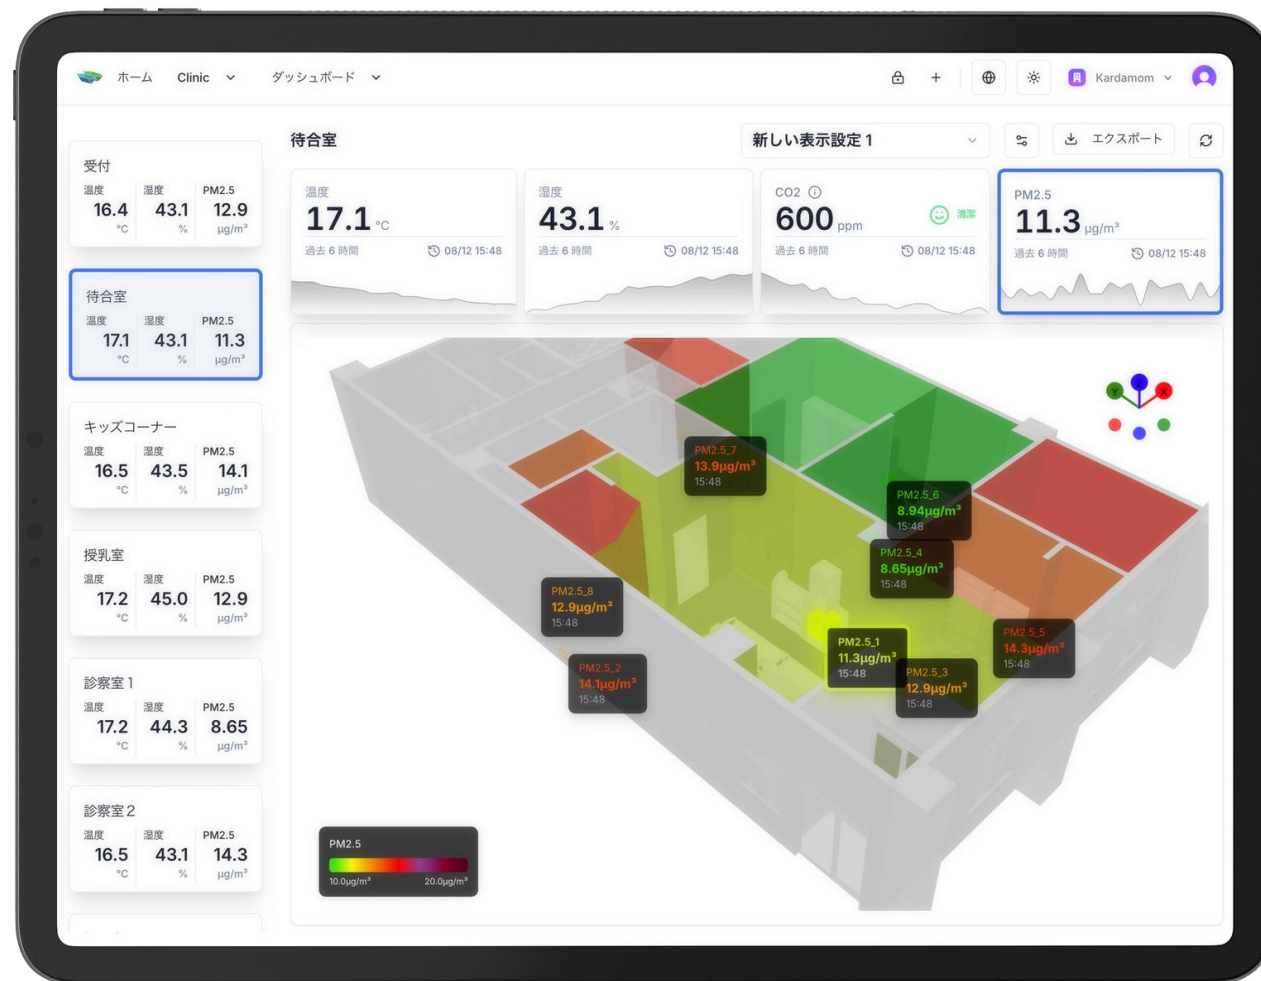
ホーム Clinic ダッシュボード

Kardamom

受付
温度 16.4 °C
湿度 43.1 %
PM2.5 12.9 μg/m³

待合室
温度 17.1 °C
湿度 43.1 %
PM2.5 11.3 μg/m³

キッズコーナー
温度 16.5 °C
湿度 43.5 %
PM2.5 14.1 μg/m³

授乳室
温度 17.2 °C
湿度 45.0 %
PM2.5 12.9 μg/m³

診察室 1
温度 17.2 °C
湿度 44.3 %
PM2.5 8.65 μg/m³

診察室 2
温度 16.5 °C
湿度 43.1 %
PM2.5 14.3 μg/m³

待合室

新しい表示設定 1

エクスポート

温度
17.1 °C
過去 6 時間 08/12 15:48

湿度
43.1 %
過去 6 時間 08/12 15:48

CO2
600 ppm
清潔
過去 6 時間 08/12 15:48

PM2.5
11.3 μg/m³
過去 6 時間 08/12 15:48

PM2.5_7
13.9μg/m³
15:48

PM2.5_6
8.94μg/m³
15:48

PM2.5_4
8.65μg/m³
15:48

PM2.5_8
12.9μg/m³
15:48

PM2.5_1
11.3μg/m³
15:48

PM2.5_5
14.3μg/m³
15:48

PM2.5_2
14.1μg/m³
15:48

PM2.5_3
12.9μg/m³
15:48

Y Z X

PM2.5
10.0μg/m³ 20.0μg/m³